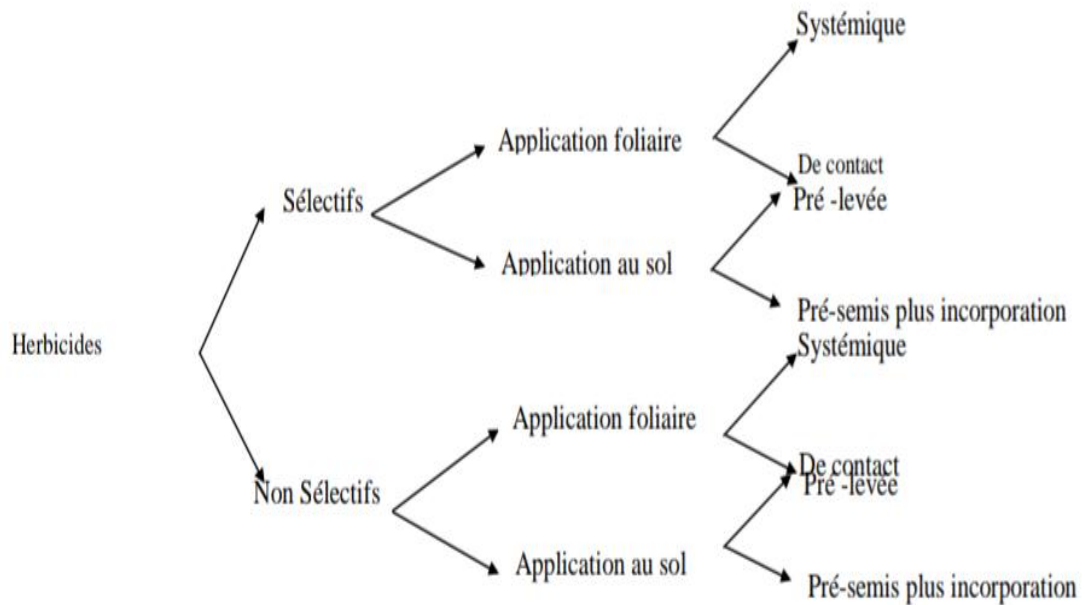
Systémique

Application foliaire

De contact

Sélectifs

Pré -levée

Application au sol

Pré-semis plus incorporation

Herbicides

Systémique

Application foliaire

De contact

Pré -levée

Non Sélectifs

Application au sol

Pré-semis plus incorporation